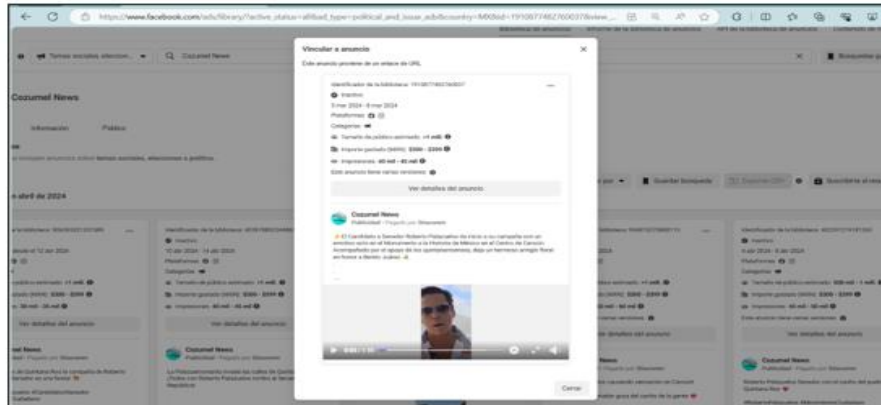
https://www.facebook.com/ads/library/?active_status=all&ad_type=political_and_issue_ads&country=MX&id=1910677482760037&view

Biblioteca de anuncios   Informe de la biblioteca de anuncios   API de la biblioteca de anuncios   Contenido de marca

Temas sociales, eleccion...   Cozumel News

Búsqueda guardada

Cozumel News

Información   Público

la búsqueda anuncios sobre temas sociales, elecciones o política.

abril de 2024

Vincular a anuncio

Este anuncio proviene de un enlace de URL.

Identificador de la biblioteca: 1910677482760037

Inactivo

5 mar 2024 - 8 mar 2024

Plataformas

Categorías

Tamaño del público estimado: >1 mill.

Importe gastado (MXN): $300 - $399

Impresiones: 40 mil - 45 mil

Este anuncio tiene varias versiones

Ver detalles del anuncio

Cozumel News
Publicidad · Pagado por Sheyenne

El Candidato a Senador Roberto Palazuelos da inicio a su campaña con un emotivo acto en el Monumento a la Historia de México en el Centro de Cancún. Acompañado por el apoyo de los quintanarroenses, deja un hermoso arreglo floral en honor a Benito Juárez.

0:00 / 1:00

Cerrar

Ver detalles del anuncio

Cozumel News

Guardar búsqueda

Suscribirse a resu

Ver detalles del anuncio

Cozumel News
Publicidad · Pagado por Sheyenne